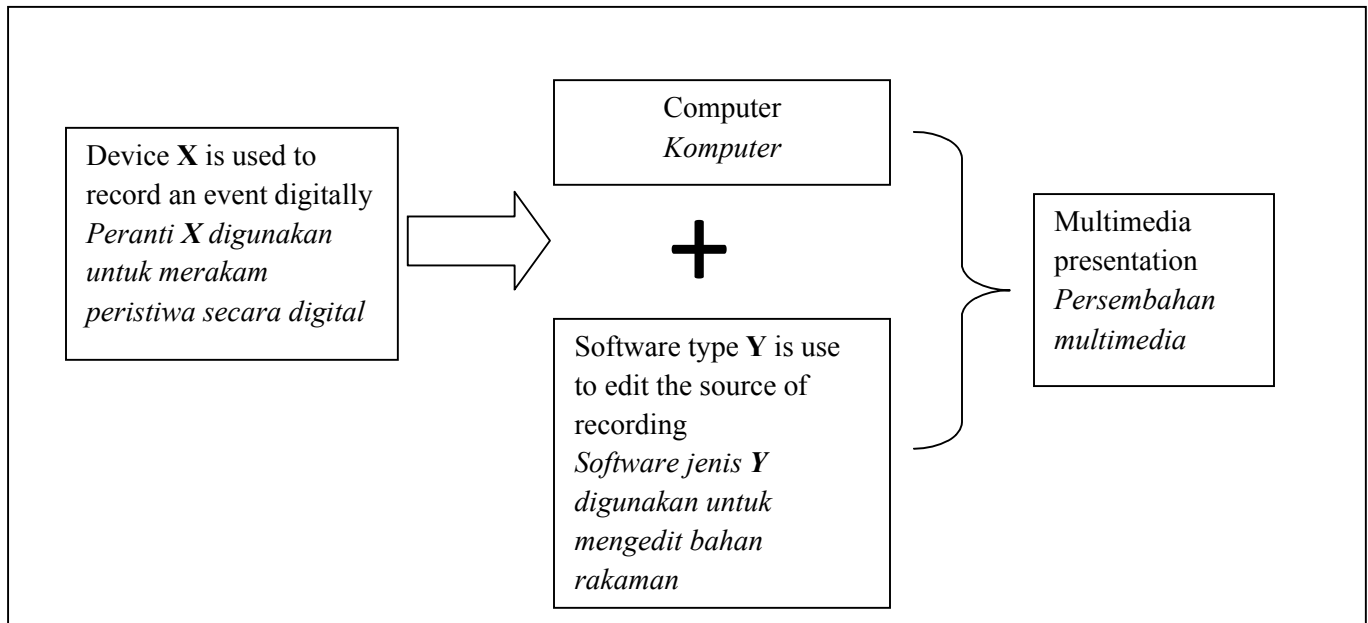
Device **X** is used to record an event digitally
*Peranti **X** digunakan untuk merakam peristiwa secara digital*

Computer
*Komputer*

+

Software type **Y** is use to edit the source of recording
*Software jenis **Y** digunakan untuk mengedit bahan rakaman*

Multimedia presentation
*Persembahan multimedia*